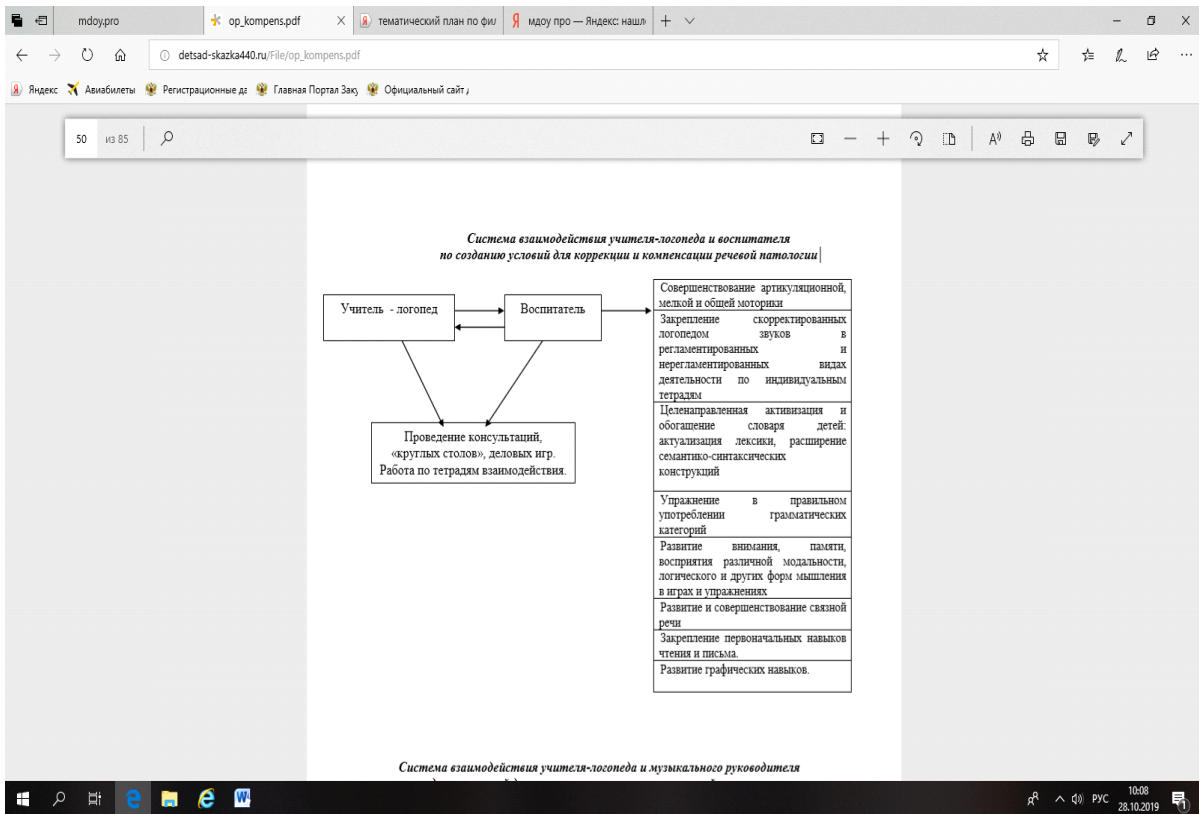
mdoy.pro
op_kompens.pdf
тематический план по фил
мдоу про — Яндекс: нашл

detsad-skazka440.ru/File/op_kompens.pdf

Яндекс Авиабилеты Регистрационные да Главная Портал Заку Официальный сайт

50 из 85

Система взаимодействия учителя-логопеда и воспитателя по созданию условий для коррекции и компенсации речевой патологии

Учитель - логопед

Воспитатель

Проведение консультаций, «круглых столов», деловых игр. Работа по тетрадям взаимодействия.

Совершенствование артикуляционной, мелкой и общей моторики

Закрепление скорректированных логопедом звуков в регламентированных и нерегламентированных видах деятельности по индивидуальным тетрадям

Целенаправленная активизация и обогащение словаря детей: актуализация лексики, расширение семантико-синтаксических конструкций

Упражнение в правильном употреблении грамматических категорий

Развитие внимания, памяти, восприятия различной модальности, логического и других форм мышления в играх и упражнениях

Развитие и совершенствование связной речи

Закрепление первоначальных навыков чтения и письма.

Развитие графических навыков.

Система взаимодействия учителя-логопеда и музыкального руководителя

РУС 10:08 28.10.2019